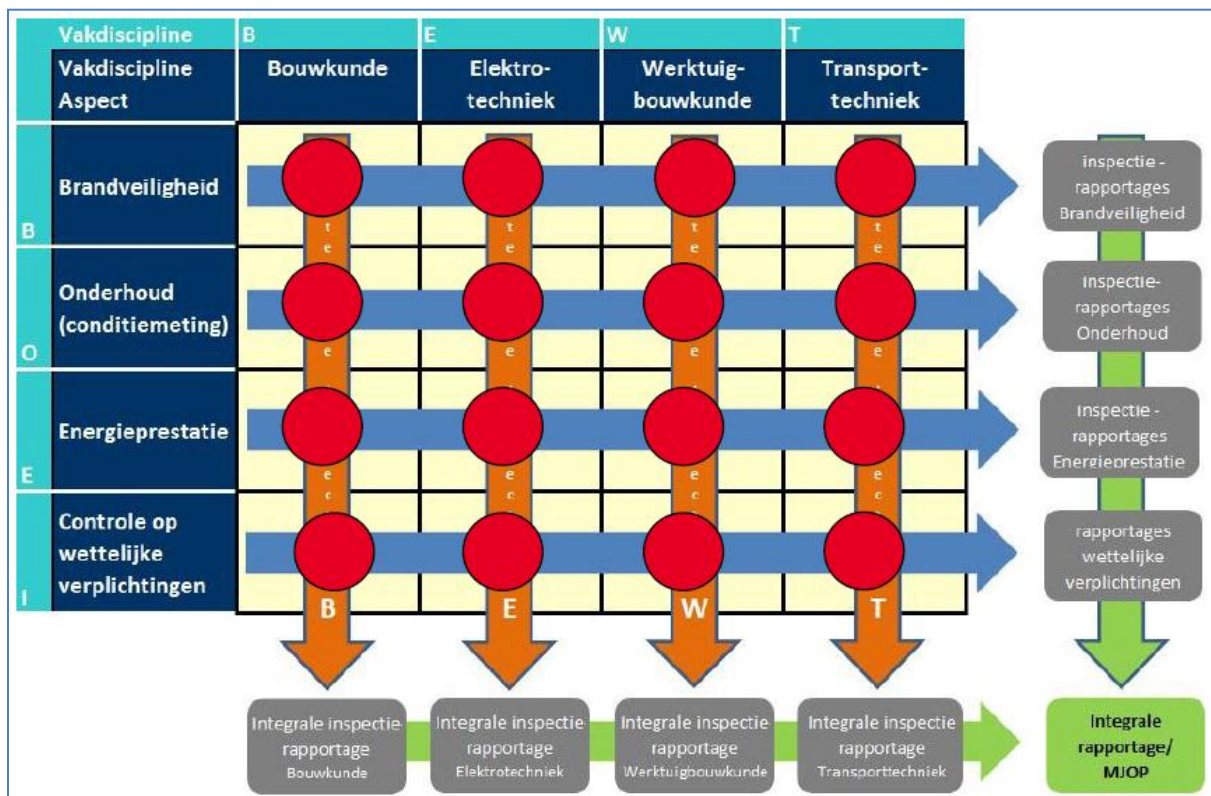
| Vakdiscipline | B | E | W | T |
|---|---|---|---|---|
| Vakdiscipline Aspect | Bouwkunde | Elektrotechniek | Werktuigbouwkunde | Transporttechniek |
| B Brandveiligheid | | | | |
| O Onderhoud (conditiemeting) | | | | |
| E Energieprestatie | | | | |
| I Controle op wettelijke verplichtingen | | | | |

B E W T

inspectie - rapportages Brandveiligheid

Inspectie-rapportages Onderhoud

Inspectie - rapportages Energieprestatie

rapportages wettelijke verplichtingen

Integrale inspectie rapportage Bouwkunde

Integrale inspectie rapportage Elektrotechniek

Integrale inspectie rapportage Werktuigbouwkunde

Integrale inspectie rapportage Transporttechniek

Integrale rapportage/ MJOP